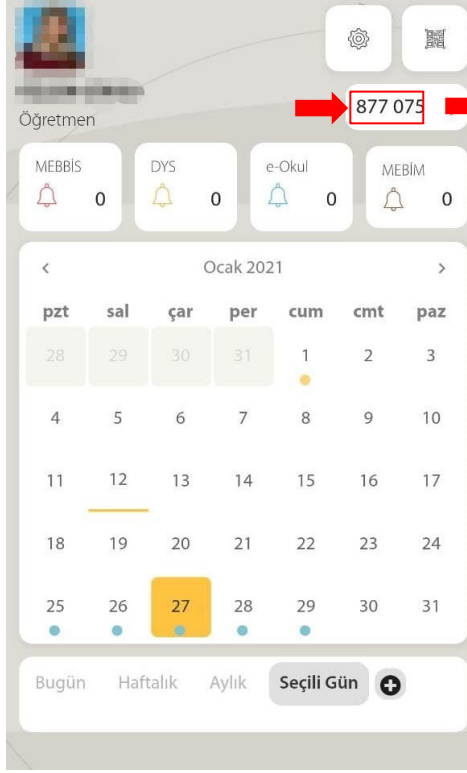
Öğretmen

877 075

MEBBİS 0
DYS 0
e-Okul 0
MEBİM 0

Ocak 2021

| pzt | sal | çar | per | cum | cmt | paz |
|---|---|---|---|---|---|---|
| 28 | 29 | 30 | 31 | 1 | 2 | 3 |
| 4 | 5 | 6 | 7 | 8 | 9 | 10 |
| 11 | 12 | 13 | 14 | 15 | 16 | 17 |
| 18 | 19 | 20 | 21 | 22 | 23 | 24 |
| 25 | 26 | 27 | 28 | 29 | 30 | 31 |

Bugün Haftalık Aylık Seçili Gün